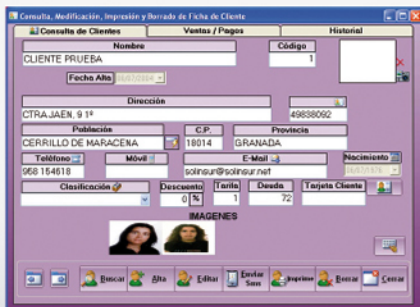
Consulta, Modificación, Impresión y Borrado de Ficha de Cliente

Consulta de Clientes
Ventas / Pagos
Historial

Nombre
CLIENTE PRUEBA
Código
1

Fecha Alta
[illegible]

Dirección
CTRA.JAEN, 9 1º
49838092

Población
CERRILLO DE MARACENA
C.P.
18014
Provincia
GRANADA

Teléfono
968 154618
Móvil
E-Mail
solinsur@solinsur.net
Nacimiento
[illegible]

Clasificación
Descuento
0
%
Tarifa
1
Deuda
72
Tarjeta Cliente

IMAGENES

Buscar
Alta
Editar
Enviar Sms
Imprime
Borrar
Cerrar